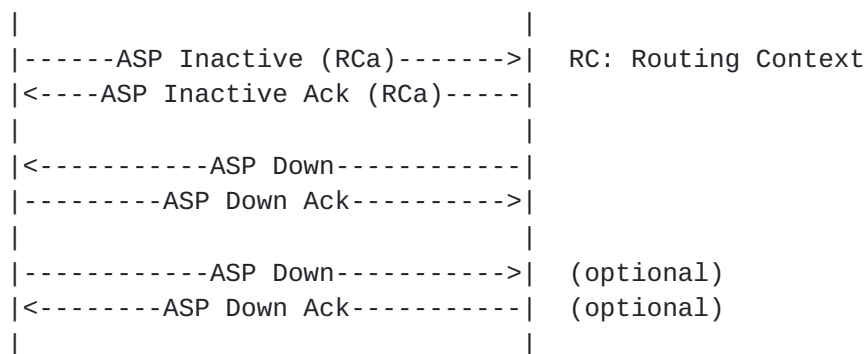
|                              |
|------ASP Inactive (RCa)------->|  RC: Routing Context
|<----ASP Inactive Ack (RCa)-----|
|                              |
|<-----------ASP Down------------|
|---------ASP Down Ack---------->|
|                              |
|------------ASP Down----------->|  (optional)
|<--------ASP Down Ack-----------|  (optional)
|                              |